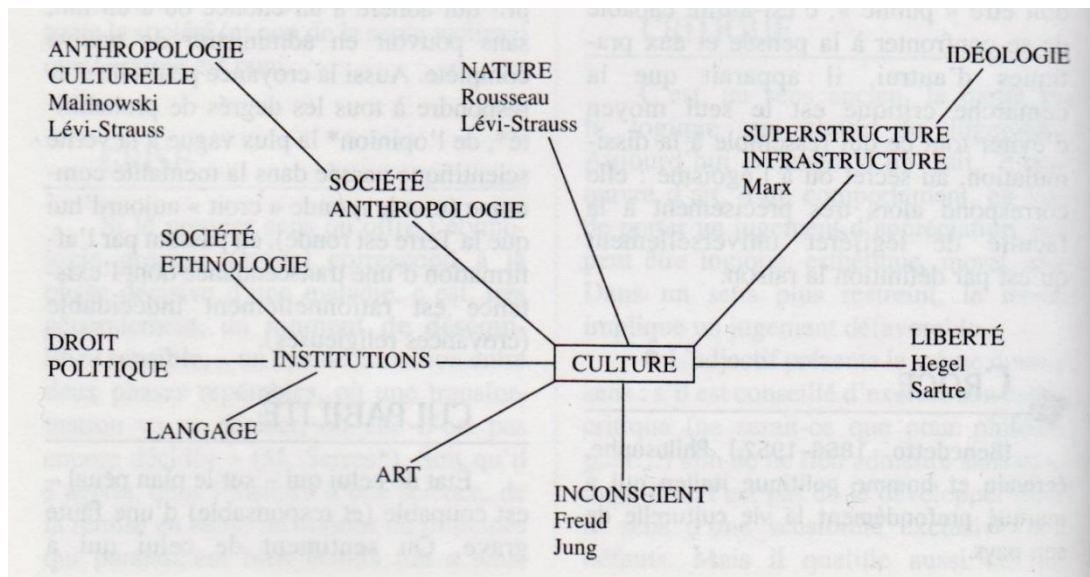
ANTHROPOLOGIE CULTURELLE
Malinowski
Lévi-Strauss

NATURE
Rousseau
Lévi-Strauss

IDÉOLOGIE

SUPERSTRUCTURE
INFRASTRUCTURE
Marx

SOCIÉTÉ
ANTHROPOLOGIE

SOCIÉTÉ
ETHNOLOGIE

DROIT
POLITIQUE

INSTITUTIONS

CULTURE

LIBERTÉ
Hegel
Sartre

LANGAGE

ART

INCONSCIENT
Freud
Jung